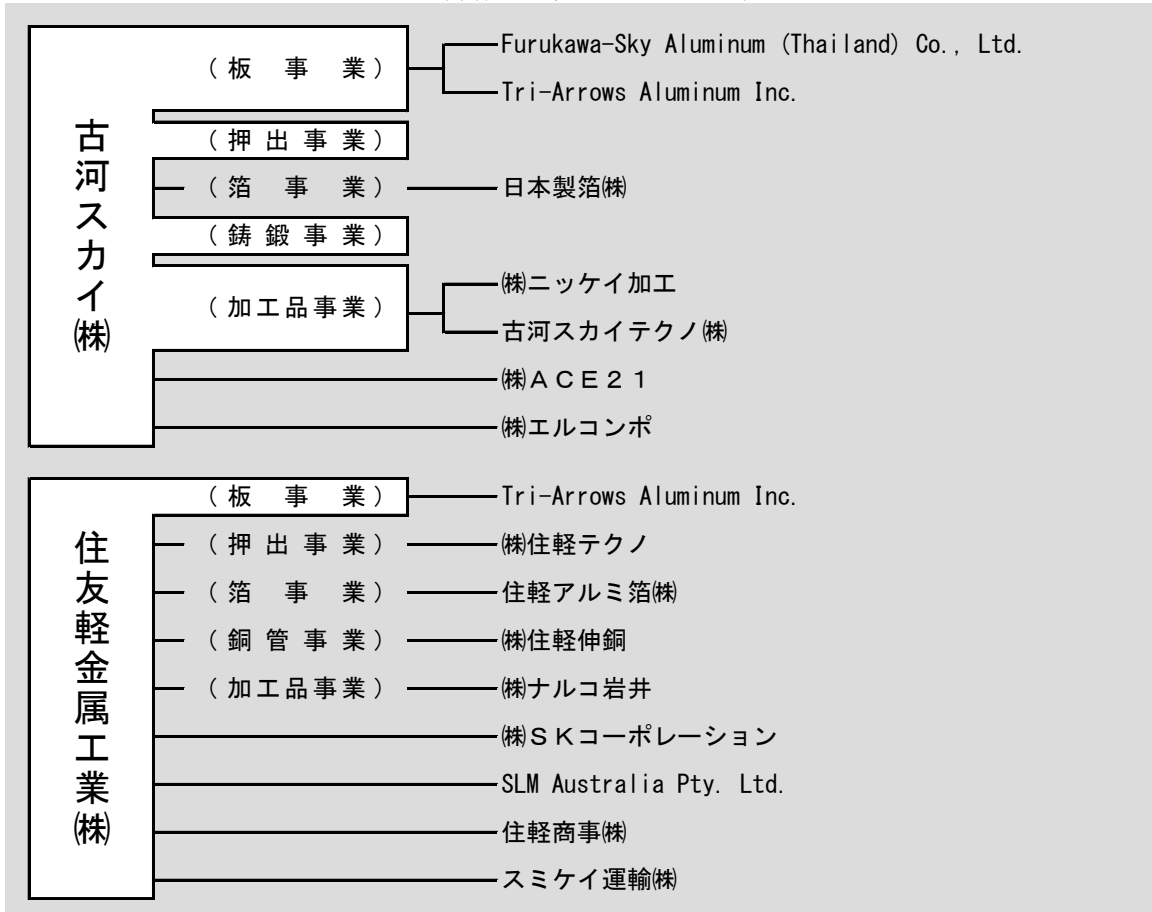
古河スカイ㈱

（板　事　業）
Furukawa-Sky Aluminum (Thailand) Co., Ltd.
Tri-Arrows Aluminum Inc.

（押出事業）

（箔　事　業）
日本製箔㈱

（鋳鍛事業）

（加工品事業）
㈱ニッケイ加工
古河スカイテクノ㈱

㈱ＡＣＥ２１
㈱エルコンポ

住友軽金属工業㈱

（板　事　業）
Tri-Arrows Aluminum Inc.

（押出事業）
㈱住軽テクノ

（箔　事　業）
住軽アルミ箔㈱

（銅管事業）
㈱住軽伸銅

（加工品事業）
㈱ナルコ岩井

㈱ＳＫコーポレーション
SLM Australia Pty. Ltd.
住軽商事㈱
スミケイ運輸㈱